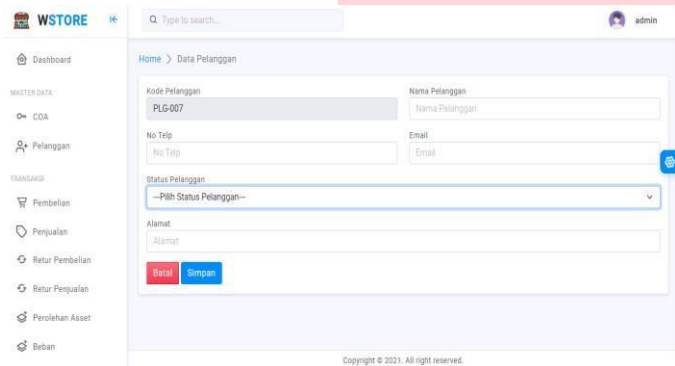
WSTORE

Q Type to search...

admin

Dashboard

MASTER DATA

COA

Pelanggan

TRANSAKSI

Pembelian

Penjualan

Retur Pembelian

Retur Penjualan

Perolehan Asset

Beban

Home > Data Pelanggan

Kode Pelanggan
PLG-007

Nama Pelanggan
Nama Pelanggan

No Telp
No Telp

Email
Email

Status Pelanggan
---Pilih Status Pelanggan---

Alamat
Alamat

Batal Simpan

Copyright © 2021. All right reserved.